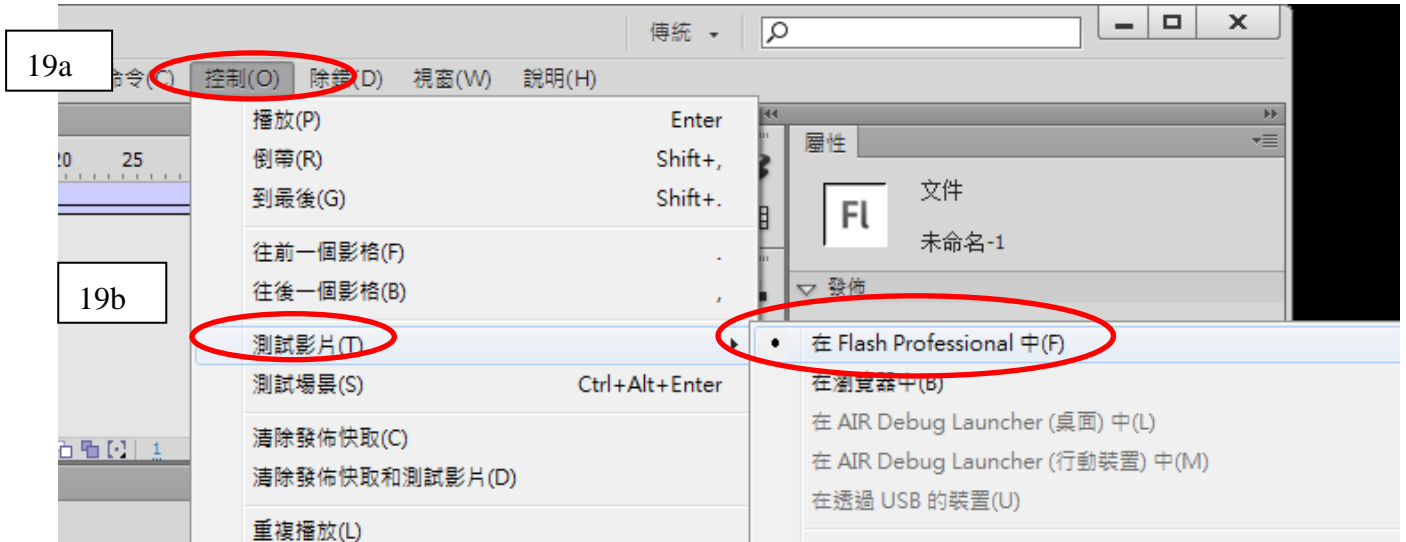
傳統

19a

命令(C) 控制(O) 除錯(D) 視窗(W) 說明(H)

20 25

播放(P) Enter
倒帶(R) Shift+,
到最後(G) Shift+.
往前一個影格(F) .
往後一個影格(B) ,
測試影片(T)
測試場景(S) Ctrl+Alt+Enter
清除發佈快取(C)
清除發佈快取和測試影片(D)
重複播放(L)

19b

屬性

Fl

文件

未命名-1

發佈

在 Flash Professional 中(F)
在瀏覽器中(B)
在 AIR Debug Launcher (桌面) 中(L)
在 AIR Debug Launcher (行動裝置) 中(M)
在透過 USB 的裝置(U)

1